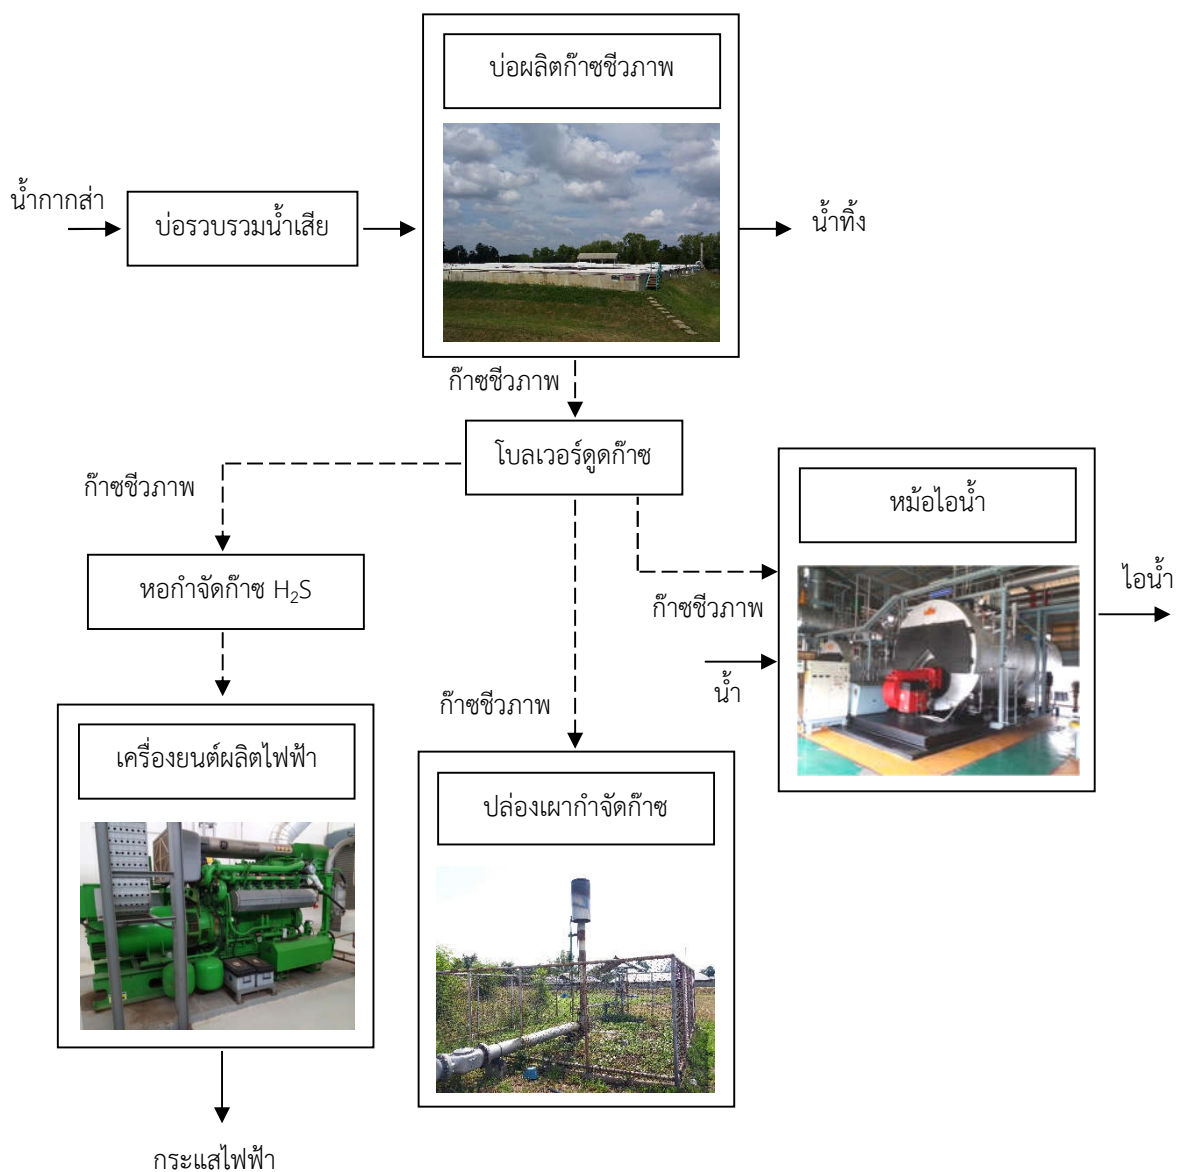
บ่อผลิตก๊าซชีวภาพ

น้ำกากส่า

บ่อรวบรวมน้ำเสีย

น้ำทิ้ง

ก๊าซชีวภาพ

โบลเวอร์ดูดก๊าซ

ก๊าซชีวภาพ

หม้อไอน้ำ

หอกำจัดก๊าซ $H_2S$

ไอน้ำ

ก๊าซชีวภาพ

น้ำ

ก๊าซชีวภาพ

เครื่องยนต์ผลิตไฟฟ้า

ปล่องเผากำจัดก๊าซ

กระแสไฟฟ้า